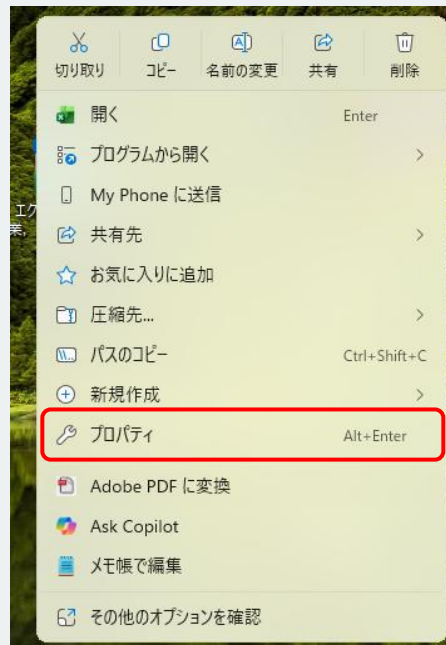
切り取り コピー 名前の変更 共有 削除

開く Enter
プログラムから開く
My Phone に送信
共有先
お気に入りに追加
圧縮先...
パスのコピー Ctrl+Shift+C
新規作成
プロパティ Alt+Enter
Adobe PDF に変換
Ask Copilot
メモ帳で編集
その他のオプションを確認

エク
業,